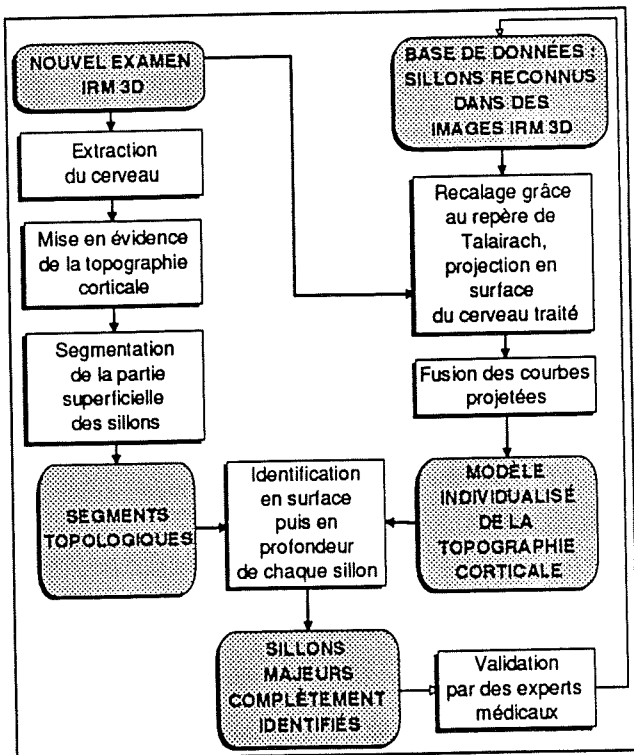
NOUVEL EXAMEN IRM 3D

Extraction du cerveau

Mise en évidence de la topographie corticale

Segmentation de la partie superficielle des sillons

SEGMENTS TOPOLOGIQUES

BASE DE DONNÉES : SILLONS RECONNUS DANS DES IMAGES IRM 3D

Recalage grâce au repère de Talairach, projection en surface du cerveau traité

Fusion des courbes projetées

MODÈLE INDIVIDUALISÉ DE LA TOPOGRAPHIE CORTICALE

Identification en surface puis en profondeur de chaque sillon

SILLONS MAJEURS COMPLÈTEMENT IDENTIFIÉS

Validation par des experts médicaux